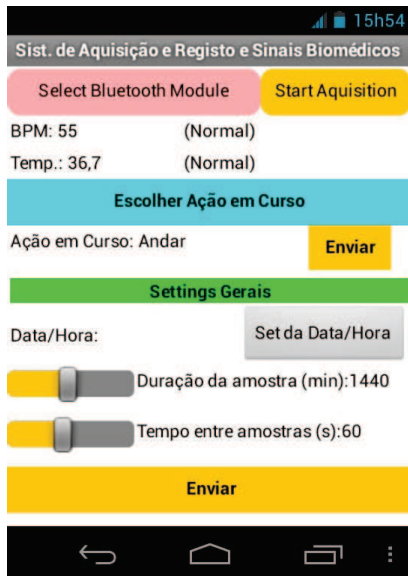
15h54

Sist. de Aquisição e Registo e Sinais Biomédicos

Select Bluetooth Module

Start Aquisition

BPM: 55 (Normal)

Temp.: 36,7 (Normal)

Escolher Ação em Curso

Ação em Curso: Andar

Enviar

Settings Gerais

Data/Hora:

Set da Data/Hora

Duração da amostra (min):1440

Tempo entre amostras (s):60

Enviar